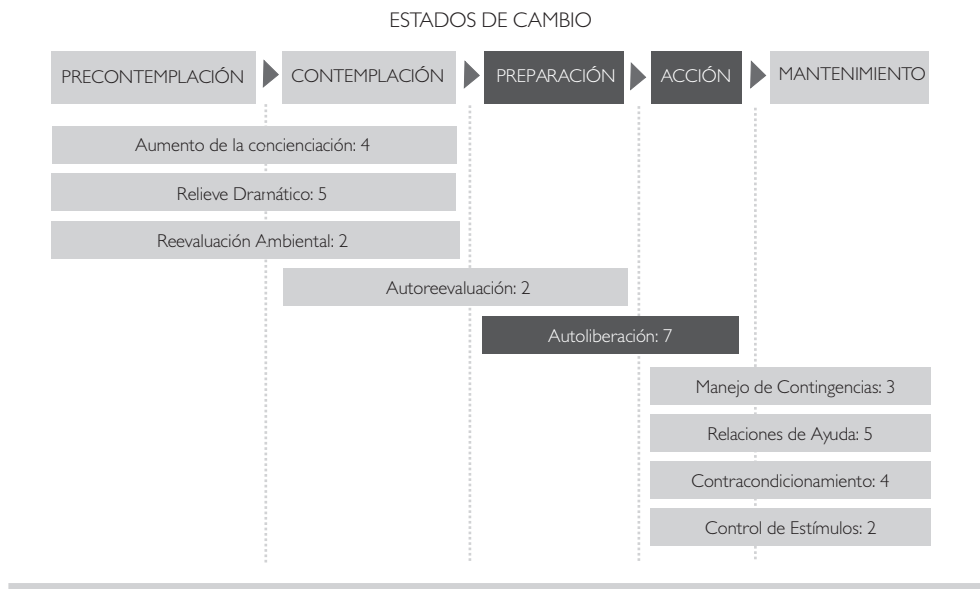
ESTADOS DE CAMBIO

PRECONTEMPLACIÓN

CONTEMPLACIÓN

PREPARACIÓN

ACCIÓN

MANTENIMIENTO

Aumento de la concienciación: 4

Relieve Dramático: 5

Reevaluación Ambiental: 2

Autoreevaluación: 2

Autoliberación: 7

Manejo de Contingencias: 3

Relaciones de Ayuda: 5

Contracondicionamiento: 4

Control de Estímulos: 2